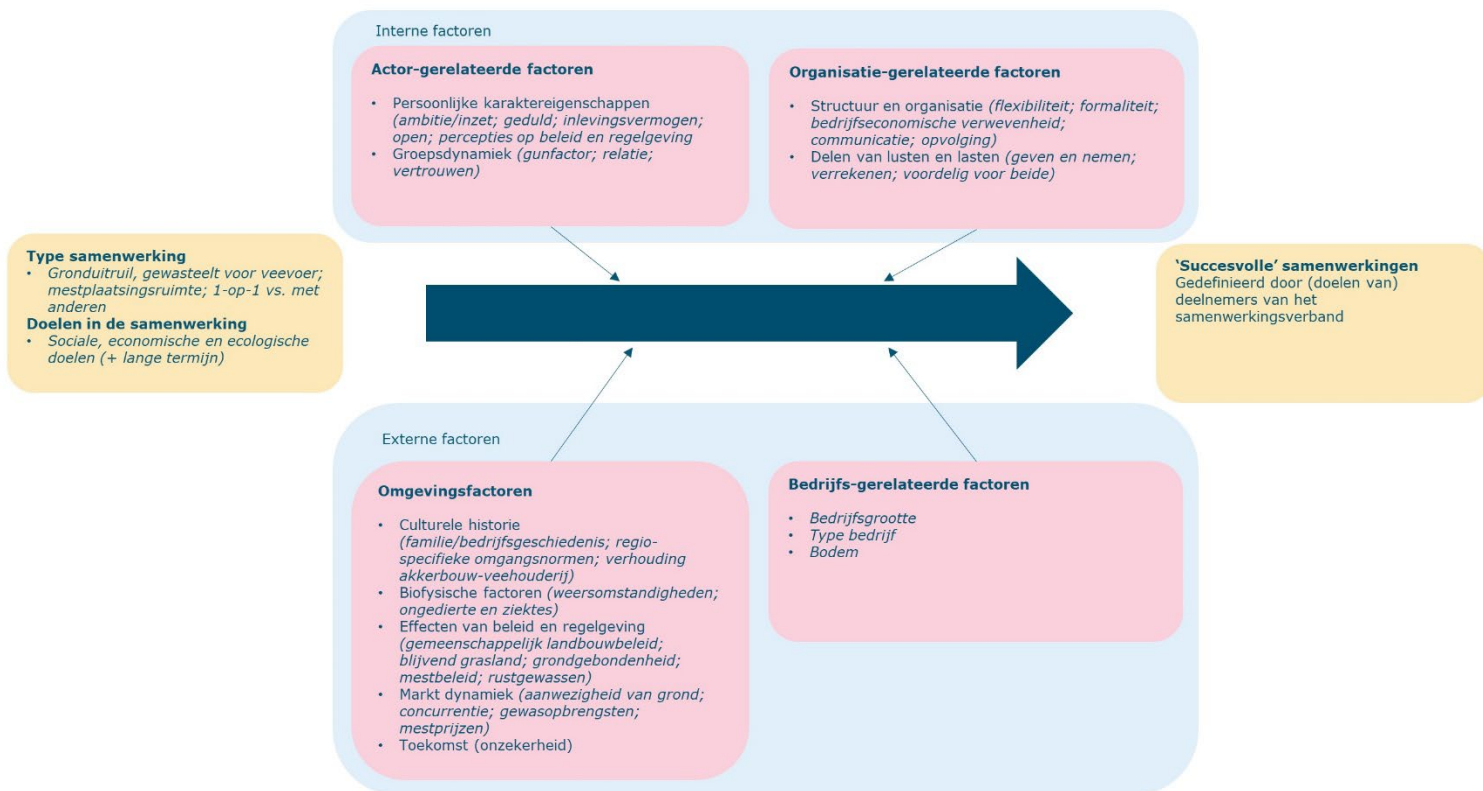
Interne factoren

**Actor-gerelateerde factoren**

• Persoonlijke karaktereigenschappen *(ambitie/inzet; geduld; inlevingsvermogen; open; percepties op beleid en regelgeving*
• Groepsdynamiek *(gunfactor; relatie; vertrouwen)*

**Organisatie-gerelateerde factoren**

• Structuur en organisatie *(flexibiliteit; formaliteit; bedrijfseconomische verwevenheid; communicatie; opvolging)*
• Delen van lusten en lasten *(geven en nemen; verrekenen; voordelig voor beide)*

**Type samenwerking**
• *Gronduitruil, gewasteelt voor veevoer; mestplaatsingsruimte; 1-op-1 vs. met anderen*
**Doelen in de samenwerking**
• *Sociale, economische en ecologische doelen (+ lange termijn)*

**'Succesvolle' samenwerkingen**
Gedefinieerd door (doelen van) deelnemers van het samenwerkingsverband

Externe factoren

**Omgevingsfactoren**

• Culturele historie *(familie/bedrijfsgeschiedenis; regio-specifieke omgangsnormen; verhouding akkerbouw-veehouderij)*
• Biofysische factoren *(weersomstandigheden; ongedierte en ziektes)*
• Effecten van beleid en regelgeving *(gemeenschappelijk landbouwbeleid; blijvend grasland; grondgebondenheid; mestbeleid; rustgewassen)*
• Markt dynamiek *(aanwezigheid van grond; concurrentie; gewasopbrengsten; mestprijzen)*
• Toekomst (onzekerheid)

**Bedrijfs-gerelateerde factoren**

• *Bedrijfsgrootte*
• *Type bedrijf*
• *Bodem*